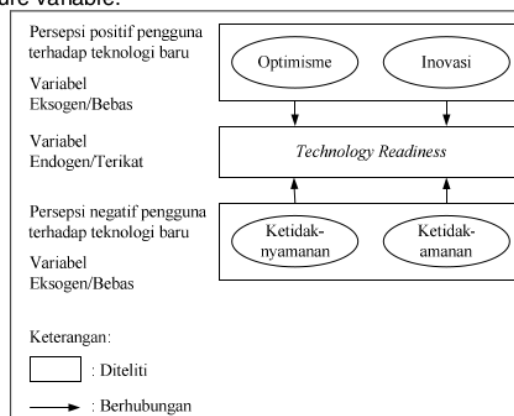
ure variable.

Persepsi positif pengguna terhadap teknologi baru

Variabel Eksogen/Bebas

Optimisme

Inovasi

Variabel Endogen/Terikat

Technology Readiness

Persepsi negatif pengguna terhadap teknologi baru

Variabel Eksogen/Bebas

Ketidaknyamanan

Ketidakamanan

Keterangan:

: Diteliti

: Berhubungan